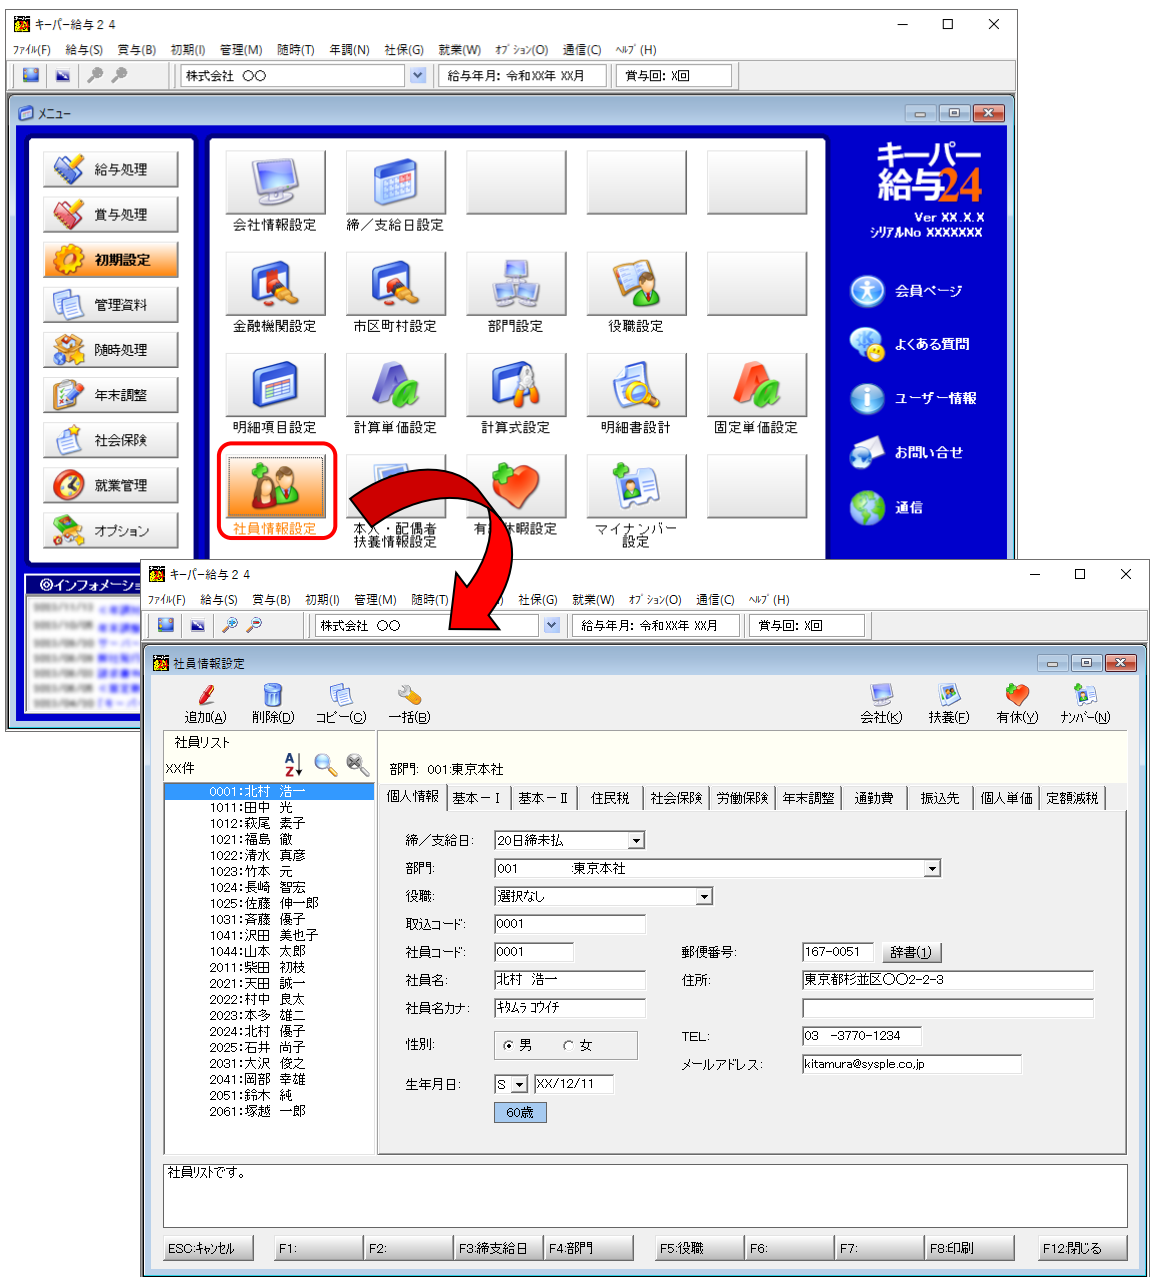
キーパー給与２４
ﾌｧｲﾙ(F) 給与(S) 賞与(B) 初期(I) 管理(M) 随時(T) 年調(N) 社保(G) 就業(W) ｵﾌﾟｼｮﾝ(O) 通信(C) ﾍﾙﾌﾟ(H)
株式会社 ○○
給与年月: 令和XX年 XX月
賞与回: X回

メニュー

給与処理
賞与処理
初期設定
管理資料
随時処理
年末調整
社会保険
就業管理
オプション

会社情報設定
締／支給日設定
金融機関設定
市区町村設定
部門設定
役職設定
明細項目設定
計算単価設定
計算式設定
明細書設計
固定単価設定
社員情報設定
本人・配偶者扶養情報設定
有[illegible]休暇設定
マイナンバー設定

キーパー給与24
Ver XX.X.X
ｼﾘｱﾙNo XXXXXXX

会員ページ
よくある質問
ユーザー情報
お問い合せ
通信

インフォメーシ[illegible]

キーパー給与２４
ﾌｧｲﾙ(F) 給与(S) 賞与(B) 初期(I) 管理(M) 随時(T) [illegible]) 社保(G) 就業(W) ｵﾌﾟｼｮﾝ(O) 通信(C) ﾍﾙﾌﾟ(H)
株式会社 ○○
給与年月: 令和XX年 XX月
賞与回: X回

社員情報設定

追加(A) 削除(D) コピー(C) 一括(B)
会社(K) 扶養(F) 有休(Y) ﾅﾝﾊﾞｰ(N)

社員リスト
XX件
0001:北村 浩一
1011:田中 光
1012:萩尾 素子
1021:福島 徹
1022:清水 真彦
1023:竹本 元
1024:長崎 智宏
1025:佐藤 伸一郎
1031:斉藤 優子
1041:沢田 美也子
1044:山本 太郎
2011:柴田 初枝
2021:天田 誠一
2022:村中 良太
2023:本多 雄二
2024:北村 優子
2025:石井 尚子
2031:大沢 俊之
2041:岡部 幸雄
2051:鈴木 純
2061:塚越 一郎

部門: 001:東京本社

個人情報 | 基本－Ⅰ | 基本－Ⅱ | 住民税 | 社会保険 | 労働保険 | 年末調整 | 通勤費 | 振込先 | 個人単価 | 定額減税

締／支給日: 20日締末払
部門: 001 :東京本社
役職: 選択なし
取込コード: 0001
社員コード: 0001
郵便番号: 167-0051 辞書(J)
社員名: 北村 浩一
住所: 東京都杉並区○○2-2-3
社員名カナ: ｷﾀﾑﾗ ｺｳｲﾁ
性別: 男 女
TEL: 03 -3770-1234
メールアドレス: kitamura@sysple.co.jp
生年月日: S XX/12/11
60歳

社員リストです。

ESC:ｷｬﾝｾﾙ F1: F2: F3:締支給日 F4:部門 F5:役職 F6: F7: F8:印刷 F12:閉じる